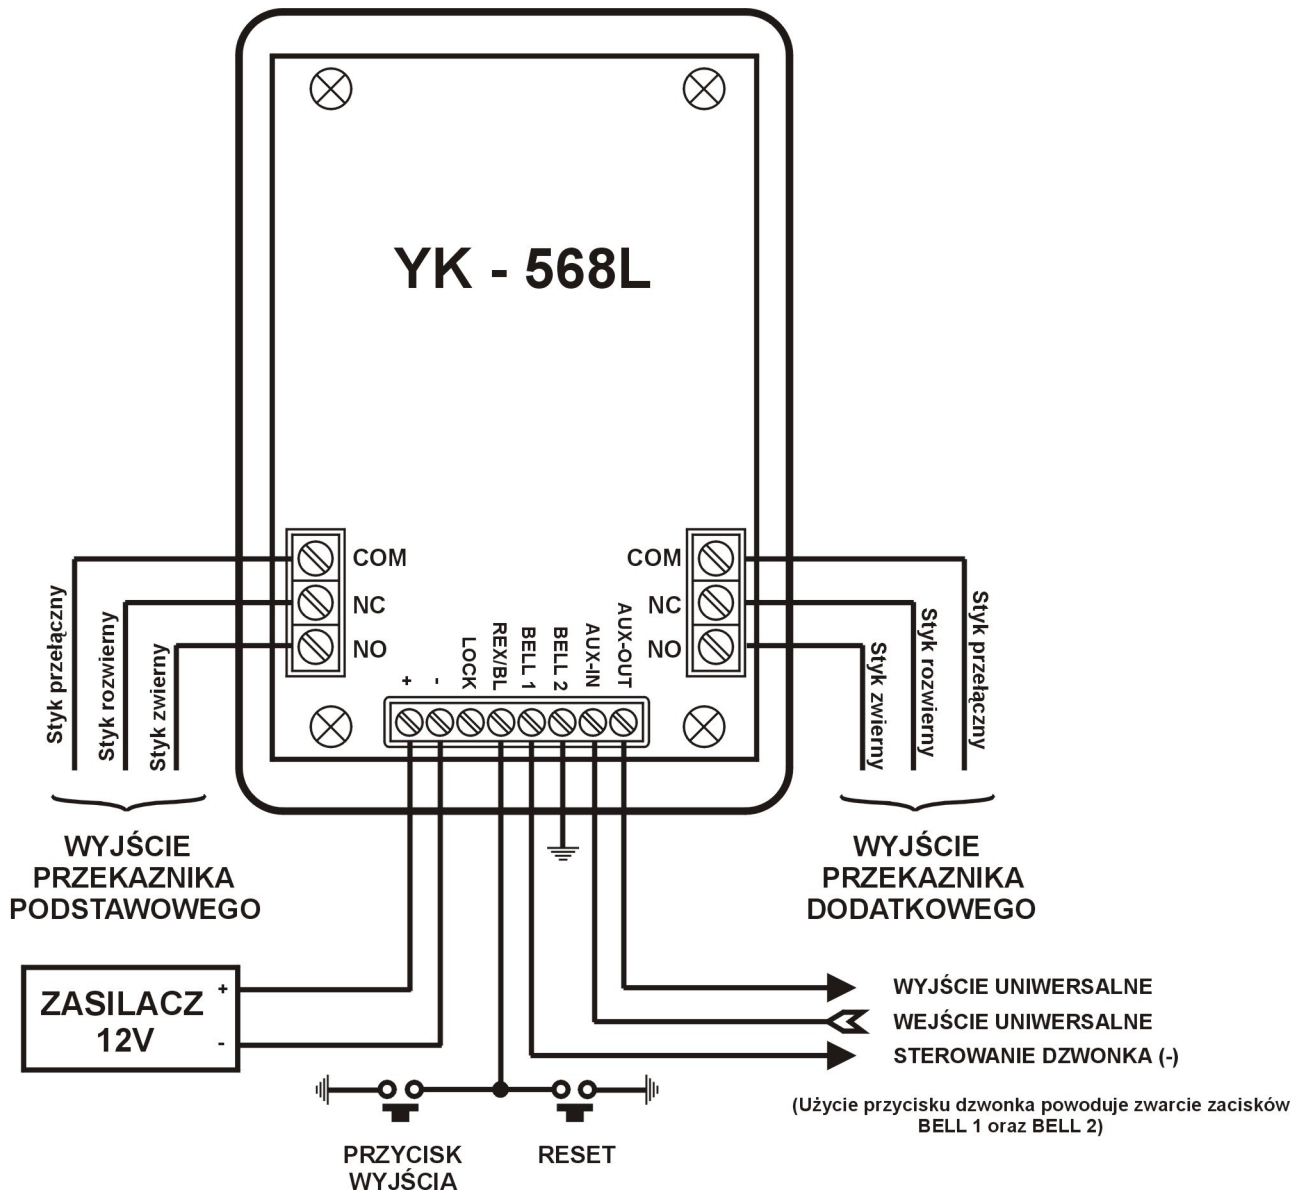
YK - 568L

COM
NC
NO

Styk przełączny
Styk rozwierny
Styk zwierny

WYJŚCIE PRZEKAZNIKA PODSTAWOWEGO

+
-
LOCK
REX/BL
BELL 1
BELL 2
AUX-IN
AUX-OUT

COM
NC
NO

Styk zwierny
Styk rozwierny
Styk przełączny

WYJŚCIE PRZEKAZNIKA DODATKOWEGO

ZASILACZ 12V
+
-

WYJŚCIE UNIWERSALNE
WEJŚCIE UNIWERSALNE
STEROWANIE DZWONKA (-)

(Użycie przycisku dzwonka powoduje zwarcie zacisków BELL 1 oraz BELL 2)

PRZYCISK WYJŚCIA
RESET